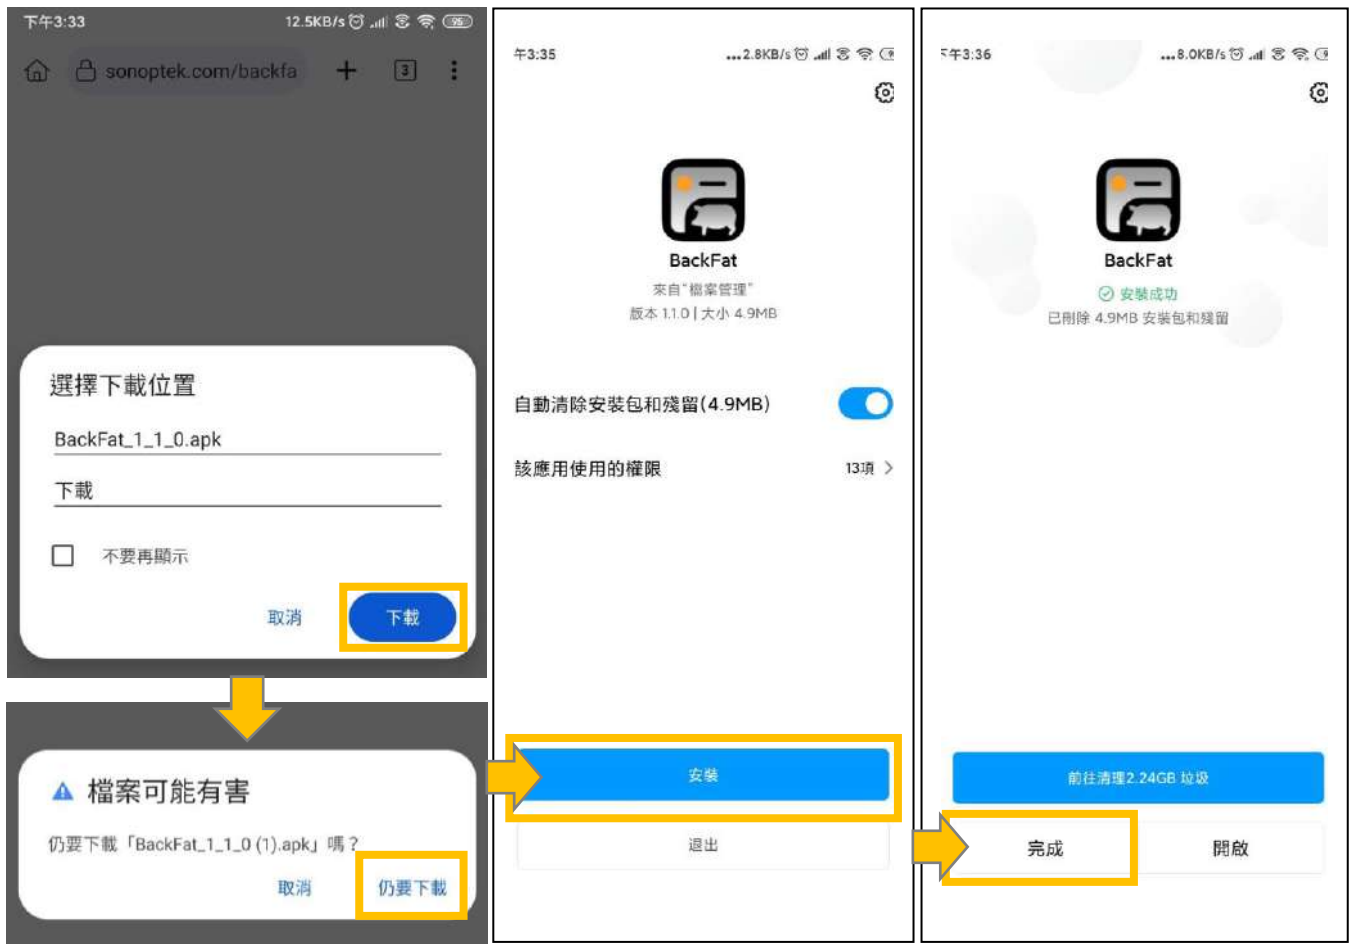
下午3:33 12.5KB/s 95

sonoptek.com/backfa

3

選擇下載位置

BackFat_1_1_0.apk

下載

不要再顯示

取消

下載

檔案可能有害

仍要下載「BackFat_1_1_0 (1).apk」嗎？

取消

仍要下載

午3:35 2.8KB/s

BackFat

來自"檔案管理"

版本 1.1.0 | 大小 4.9MB

自動清除安裝包和殘留(4.9MB)

該應用使用的權限

13項 >

安裝

退出

午3:36 8.0KB/s

BackFat

安裝成功

已刪除 4.9MB 安裝包和殘留

前往清理2.24GB 垃圾

完成

開啟